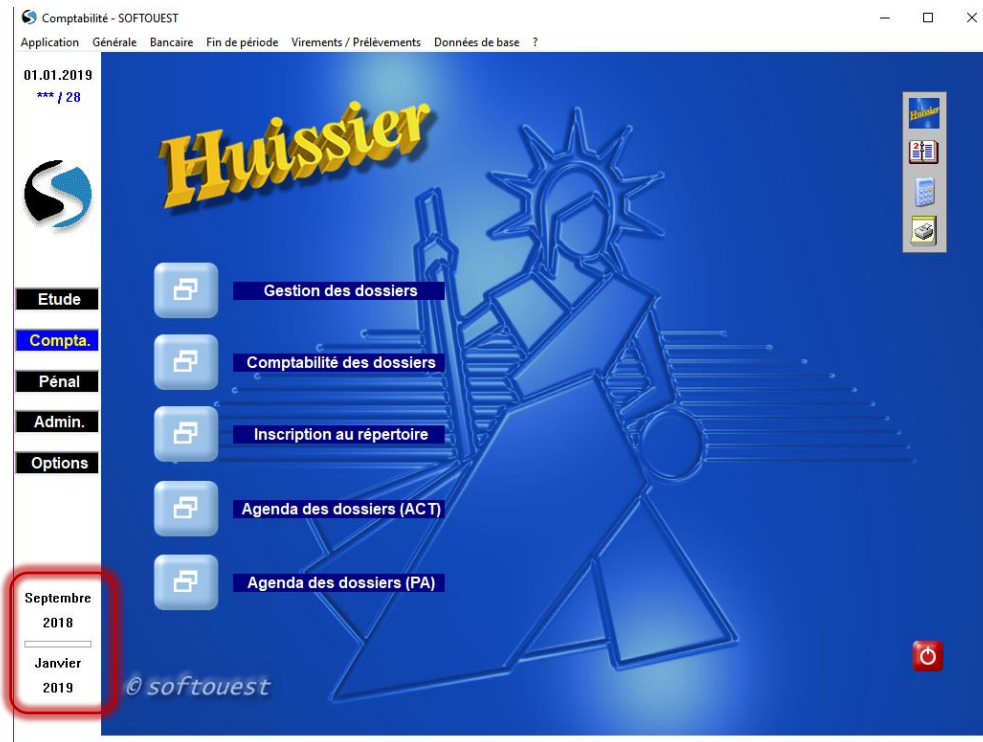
Comptabilité - SOFTOUEST

Application Générale Bancaire Fin de période Virements / Prélèvements Données de base ?

01.01.2019
*** / 28

Huissier

Etude
Compta.
Pénal
Admin.
Options

Gestion des dossiers
Comptabilité des dossiers
Inscription au répertoire
Agenda des dossiers (ACT)
Agenda des dossiers (PA)

Septembre
2018
Janvier
2019

© softouest